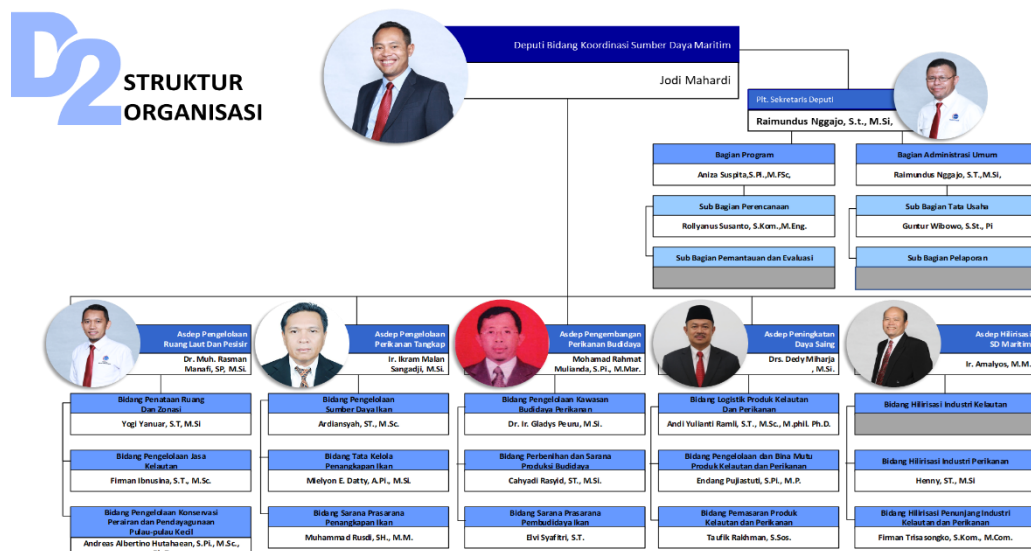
D2

STRUKTUR ORGANISASI

Deputi Bidang Koordinasi Sumber Daya Maritim

Jodi Mahardi

Plt. Sekretaris Deputi

Raimundus Nggajo, S.t., M.Si,

Bagian Program

Aniza Suspita,S.Pi.,M.FSc,

Bagian Administrasi Umum

Raimundus Nggajo, S.T.,M.Si,

Sub Bagian Perencanaan

Rollyanus Susanto, S.Kom.,M.Eng.

Sub Bagian Tata Usaha

Guntur Wibowo, S.St., Pi

Sub Bagian Pemantauan dan Evaluasi

Sub Bagian Pelaporan

Asdep Pengelolaan Ruang Laut Dan Pesisir

Dr. Muh. Rasman Manafi, SP, M.Si.

Asdep Pengelolaan Perikanan Tangkap

Ir. Ikram Malan Sangadji, M.Si.

Asdep Pengembangan Perikanan Budidaya

Mohamad Rahmat Mulianda, S.Pi., M.Mar.

Asdep Peningkatan Daya Saing

Drs. Dedy Miharja , M.Si.

Asdep Hilirisasi SD Maritim

Ir. Amalyos, M.M.

Bidang Penataan Ruang Dan Zonasi

Yogi Yanuar, S.T, M.Si

Bidang Pengelolaan Jasa Kelautan

Firman Ibnusina, S.T., M.Sc.

Bidang Pengelolaan Konservasi Perairan dan Pendayagunaan Pulau-pulau Kecil

Andreas Albertino Hutahaean, S.Pi., M.Sc.,

Bidang Pengelolaan Sumber Daya Ikan

Ardiansyah, ST., M.Sc.

Bidang Tata Kelola Penangkapan Ikan

Mielyon E. Datty, A.Pi., M.Si.

Bidang Sarana Prasarana Penangkapan Ikan

Muhammad Rusdi, SH., M.M.

Bidang Pengelolaan Kawasan Budidaya Perikanan

Dr. Ir. Gladys Peuru, M.Si.

Bidang Perbenihan dan Sarana Produksi Budidaya

Cahyadi Rasyid, ST., M.Si.

Bidang Sarana Prasarana Pembudidaya Ikan

Elvi Syafitri, S.T.

Bidang Logistik Produk Kelautan Dan Perikanan

Andi Yulianti Ramli, S.T., M.Sc., M.phil. Ph.D.

Bidang Pengelolaan dan Bina Mutu Produk Kelautan dan Perikanan

Endang Pujiastuti, S.Pi., M.P.

Bidang Pemasaran Produk Kelautan dan Perikanan

Taufik Raikhman, S.Sos.

Bidang Hilirisasi Industri Kelautan

Bidang Hilirisasi Industri Perikanan

Henny, ST., M.Si

Bidang Hilirisasi Penunjang Industri Kelautan dan Perikanan

Firman Trisasongko, S.Kom., M.Com.